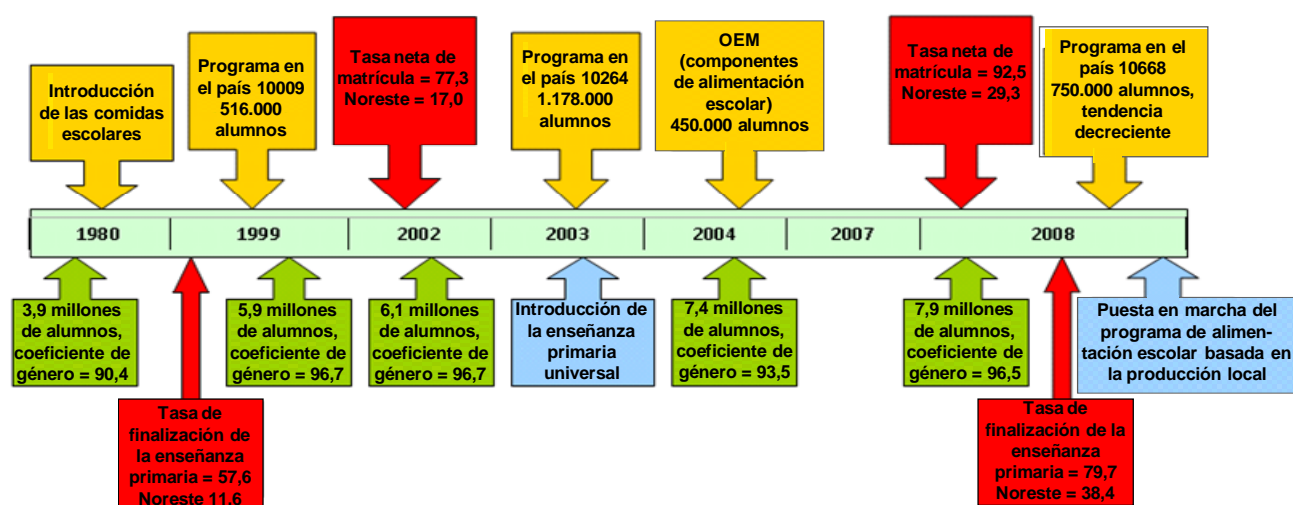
Introducción de las comidas escolares

Programa en el país 10009 516.000 alumnos

Tasa neta de matrícula = 77,3 Noreste = 17,0

Programa en el país 10264 1.178.000 alumnos

OEM (componentes de alimentación escolar) 450.000 alumnos

Tasa neta de matrícula = 92,5 Noreste = 29,3

Programa en el país 10668 750.000 alumnos, tendencia decreciente

| 1980 | 1999 | 2002 | 2003 | 2004 | 2007 | 2008 |
|---|---|---|---|---|---|---|

3,9 millones de alumnos, coeficiente de género = 90,4

Tasa de finalización de la enseñanza primaria = 57,6 Noreste 11,6

5,9 millones de alumnos, coeficiente de género = 96,7

6,1 millones de alumnos, coeficiente de género = 96,7

Introducción de la enseñanza primaria universal

7,4 millones de alumnos, coeficiente de género = 93,5

7,9 millones de alumnos, coeficiente de género = 96,5

Tasa de finalización de la enseñanza primaria = 79,7 Noreste = 38,4

Puesta en marcha del programa de alimentación escolar basada en la producción local